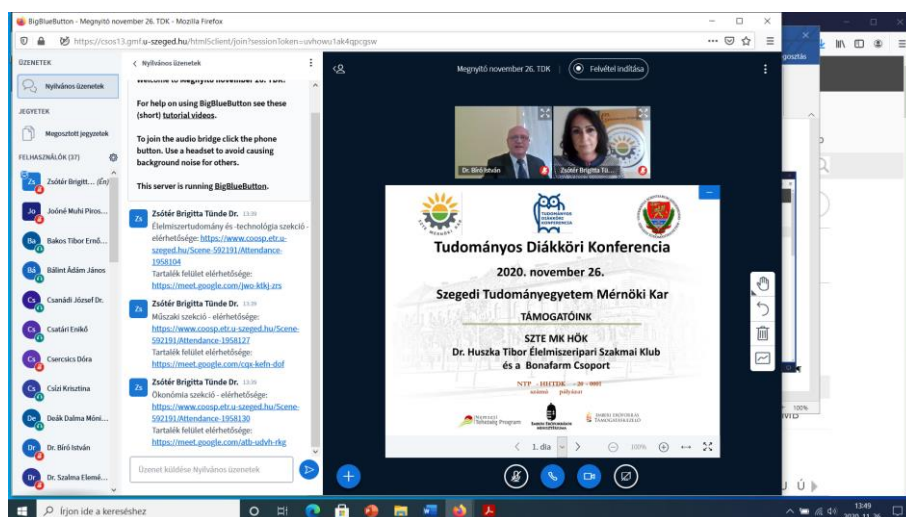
BigBlueButton - Megnyitó november 26. TDK - Mozilla Firefox

https://csos13.gmf.u-szeged.hu/html5client/join?sessionToken=uvhowu1ak4qpcgsw

ÜZENETEK

Nyilvános üzenetek

JEGYETEK

Megosztott jegyzetek

FELHASZNÁLÓK (37)

Zsótér Brigitt... (Én)

Joóné Muhi Piros...

Bakos Tibor Ernő...

Bálint Ádám János

Csanádi József Dr.

Csatári Enikő

Csercsics Dóra

Csízi Krisztina

Deák Dalma Móni...

Dr. Bíró István

Dr. Szalma Elemé...

Nyilvános üzenetek

For help on using BigBlueButton see these (short) tutorial videos.

To join the audio bridge click the phone button. Use a headset to avoid causing background noise for others.

This server is running BigBlueButton.

Zsótér Brigitta Tünde Dr. 13:39
Élelmiszertudomány és -technológia szekció - elérhetősége: https://www.coosp.etr.u-szeged.hu/Scene-592191/Attendance-1958104
Tartalék felület elérhetősége: https://meet.google.com/jwo-ktkj-zrs

Zsótér Brigitta Tünde Dr. 13:39
Műszaki szekció - elérhetősége: https://www.coosp.etr.u-szeged.hu/Scene-592191/Attendance-1958127
Tartalék felület elérhetősége: https://meet.google.com/cqx-kefn-dof

Zsótér Brigitta Tünde Dr. 13:39
Ökonómia szekció - elérhetősége: https://www.coosp.etr.u-szeged.hu/Scene-592191/Attendance-1958130
Tartalék felület elérhetősége: https://meet.google.com/atb-udvh-rkg

Üzenet küldése Nyilvános üzenetek

Megnyitó november 26. TDK

Felvétel indítása

Dr. Bíró István

Zsótér Brigitta Tü...

Tudományos Diákköri Konferencia

2020. november 26.

Szegedi Tudományegyetem Mérnöki Kar

TÁMOGATÓINK

SZTE MK HÖK

Dr. Huszka Tibor Élelmiszeripari Szakmai Klub és a Bonafarm Csoport

NTP - HHTDK - 20 - 0001

1. dia

100%

Írjon ide a kereséshez

13:49